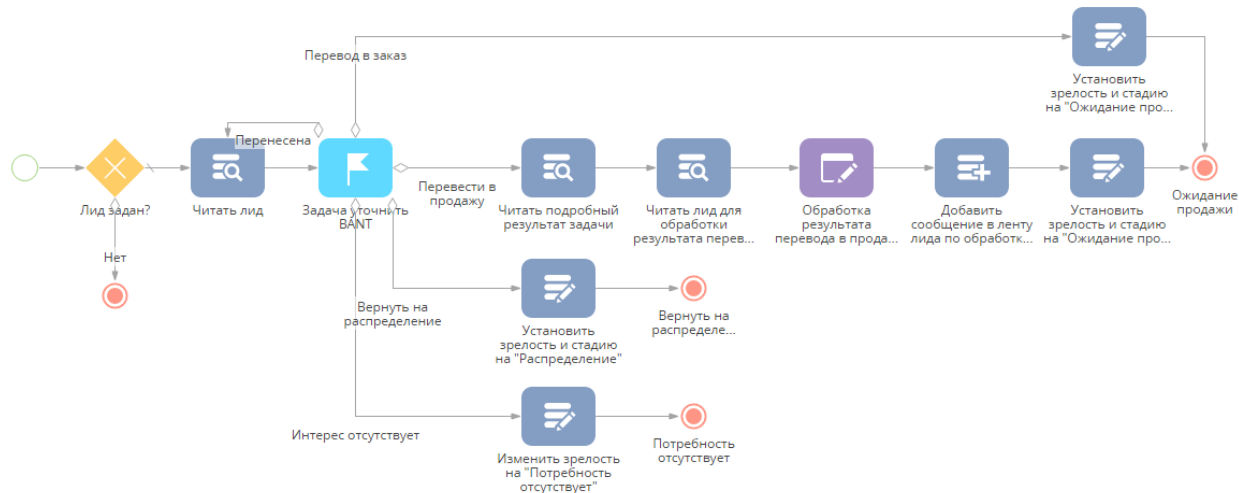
Перевод в заказ

Установить зрелость и стадию на "Ожидание про...

Перенесена

Лид задан?

Читать лид

Задача уточнить BANT

Перевести в продажу

Читать подробный результат задачи

Читать лид для обработки результата перев...

Обработка результата перевода в прода...

Добавить сообщение в ленту лида по обработк...

Установить зрелость и стадию на "Ожидание про...

Ожидание продажи

Нет

Вернуть на распределение

Установить зрелость и стадию на "Распределение"

Вернуть на распределе...

Интерес отсутствует

Изменить зрелость на "Потребность отсутствует"

Потребность отсутствует